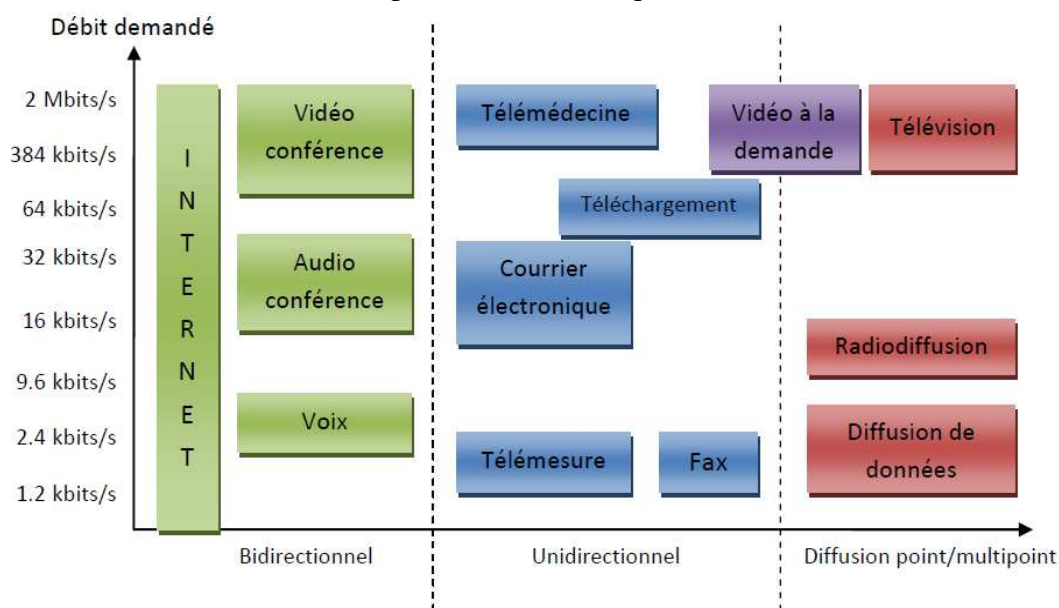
Débit demandé

2 Mbits/s
384 kbits/s
64 kbits/s
32 kbits/s
16 kbits/s
9.6 kbits/s
2.4 kbits/s
1.2 kbits/s

I N T E R N E T

Vidéo conférence

Audio conférence

Voix

Télémédecine

Téléchargement

Courrier électronique

Télémesure

Fax

Vidéo à la demande

Télévision

Radiodiffusion

Diffusion de données

Bidirectionnel

Unidirectionnel

Diffusion point/multipoint